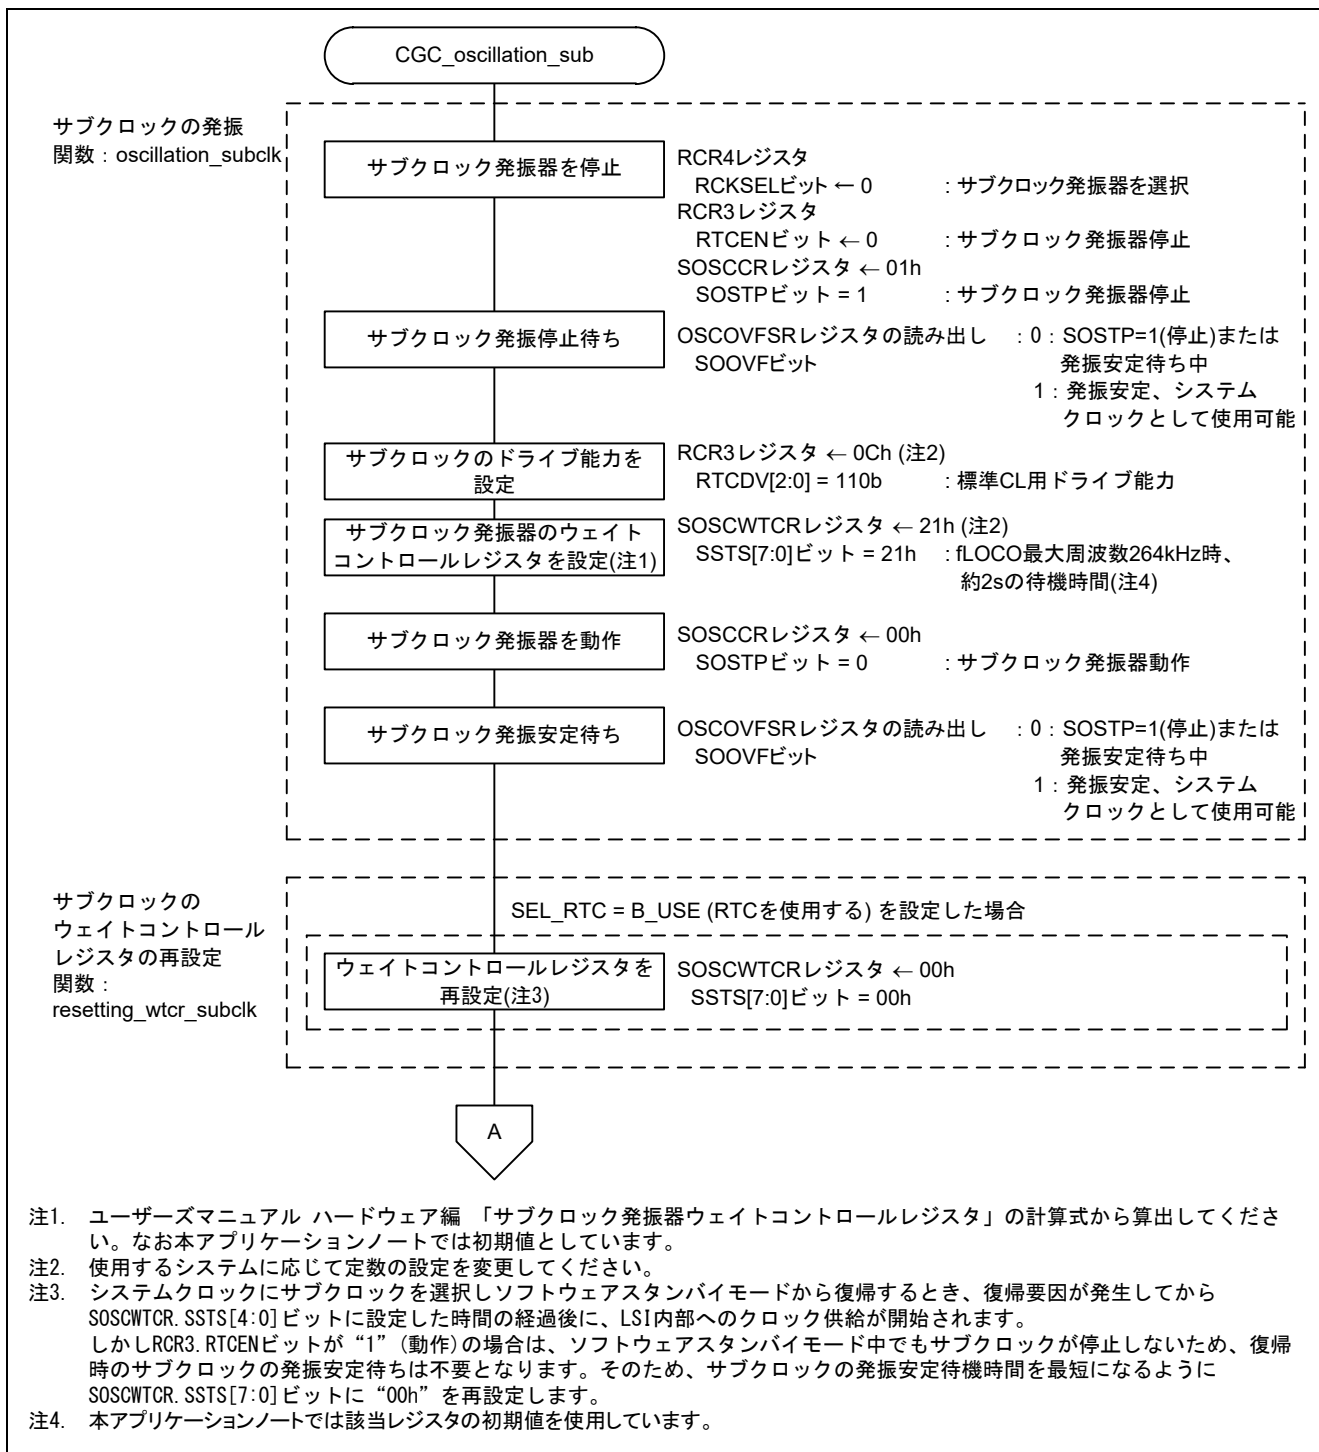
CGC_oscillation_sub

サブクロックの発振
関数：oscillation_subclk

サブクロック発振器を停止

RCR4レジスタ
RCKSELビット ← 0　　:サブクロック発振器を選択
RCR3レジスタ
RTCENビット ← 0　　:サブクロック発振器停止
SOSCCRレジスタ ← 01h
SOSTPビット = 1　　:サブクロック発振器停止

サブクロック発振停止待ち

OSCOVFSRレジスタの読み出し　:0：SOSTP=1(停止)または発振安定待ち中
SOOVFビット　1：発振安定、システムクロックとして使用可能

サブクロックのドライブ能力を設定

RCR3レジスタ ← 0Ch (注2)
RTCDV[2:0] = 110b　　:標準CL用ドライブ能力

サブクロック発振器のウェイトコントロールレジスタを設定(注1)

SOSCWTCRレジスタ ← 21h (注2)
SSTS[7:0]ビット = 21h　:fLOCO最大周波数264kHz時、約2sの待機時間(注4)

サブクロック発振器を動作

SOSCCRレジスタ ← 00h
SOSTPビット = 0　　:サブクロック発振器動作

サブクロック発振安定待ち

OSCOVFSRレジスタの読み出し　:0：SOSTP=1(停止)または発振安定待ち中
SOOVFビット　1：発振安定、システムクロックとして使用可能

サブクロックのウェイトコントロールレジスタの再設定
関数：resetting_wtcr_subclk

SEL_RTC = B_USE (RTCを使用する) を設定した場合

ウェイトコントロールレジスタを再設定(注3)

SOSCWTCRレジスタ ← 00h
SSTS[7:0]ビット = 00h

A

注1.　ユーザーズマニュアル ハードウェア編 「サブクロック発振器ウェイトコントロールレジスタ」の計算式から算出してください。なお本アプリケーションノートでは初期値としています。
注2.　使用するシステムに応じて定数の設定を変更してください。
注3.　システムクロックにサブクロックを選択しソフトウェアスタンバイモードから復帰するとき、復帰要因が発生してからSOSCWTCR.SSTS[4:0]ビットに設定した時間の経過後に、LSI内部へのクロック供給が開始されます。
しかしRCR3.RTCENビットが“1”(動作)の場合は、ソフトウェアスタンバイモード中でもサブクロックが停止しないため、復帰時のサブクロックの発振安定待ちは不要となります。そのため、サブクロックの発振安定待機時間を最短になるようにSOSCWTCR.SSTS[7:0]ビットに“00h”を再設定します。
注4.　本アプリケーションノートでは該当レジスタの初期値を使用しています。